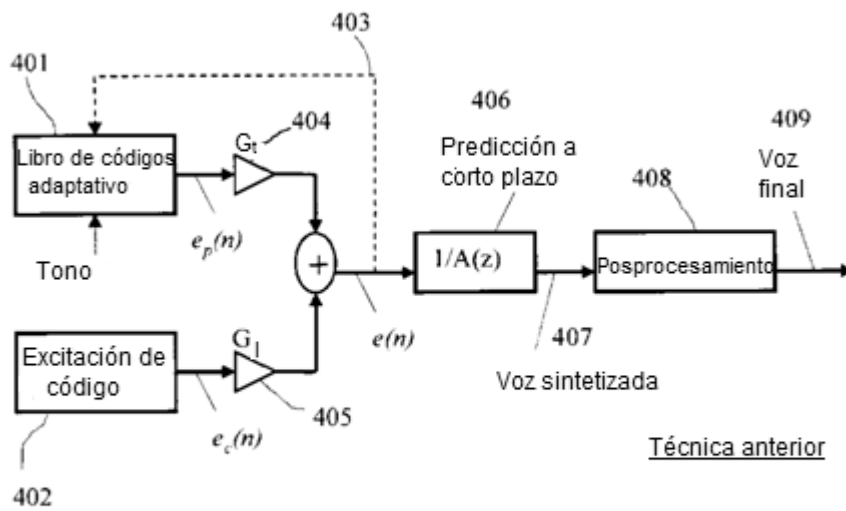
401

403

406

409

Libro de códigos adaptativo

$G_t$

404

Predicción a corto plazo

408

Voz final

$e_p(n)$

+

1/A(z)

Posprocesamiento

Tono

$e(n)$

407

Excitación de código

$G_1$

Voz sintetizada

$e_c(n)$

405

Técnica anterior

402